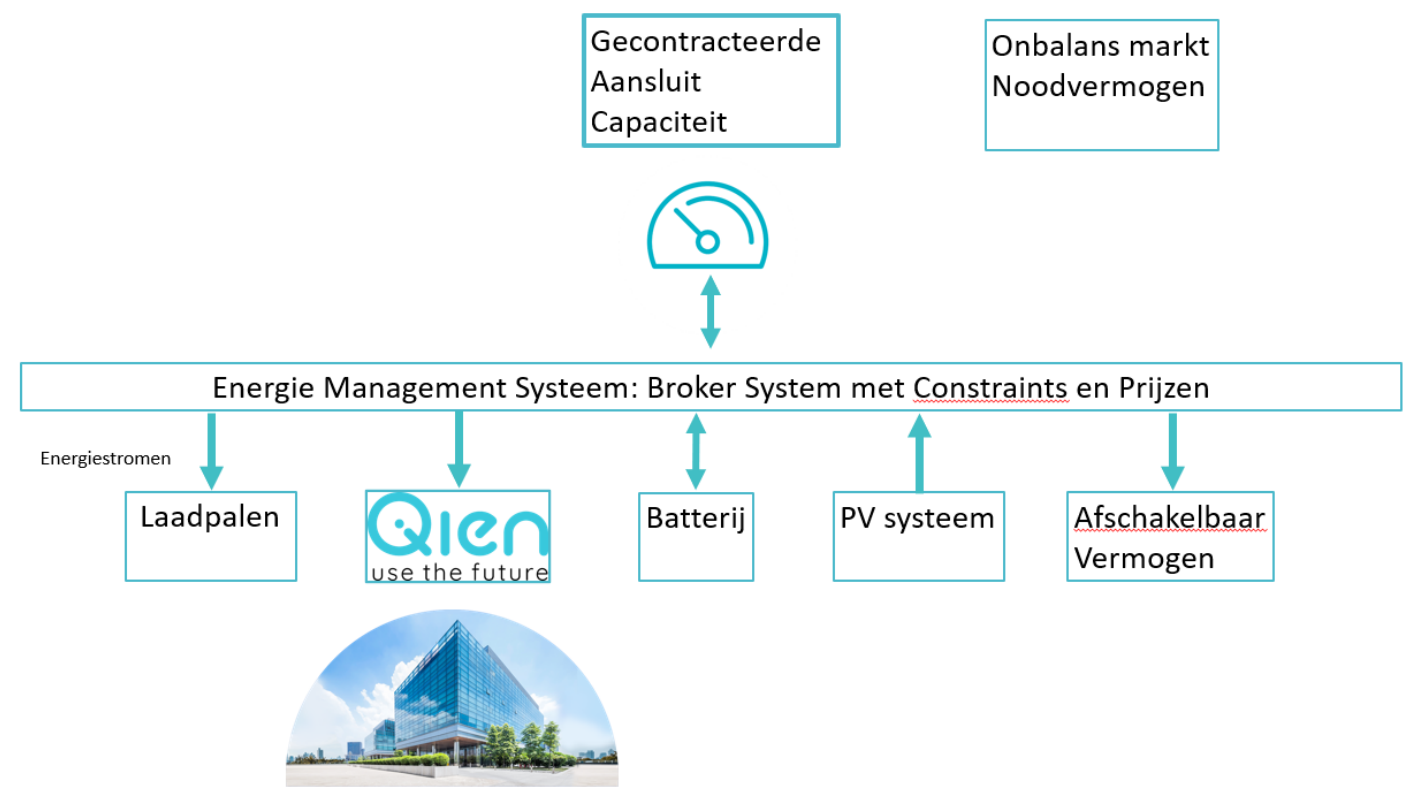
Gecontracteerde
Aansluit
Capaciteit

Onbalans markt
Noodvermogen

Energie Management Systeem: Broker System met Constraints en Prijzen

Energiestromen

Laadpalen

Qien
use the future

Batterij

PV systeem

Afschakelbaar
Vermogen